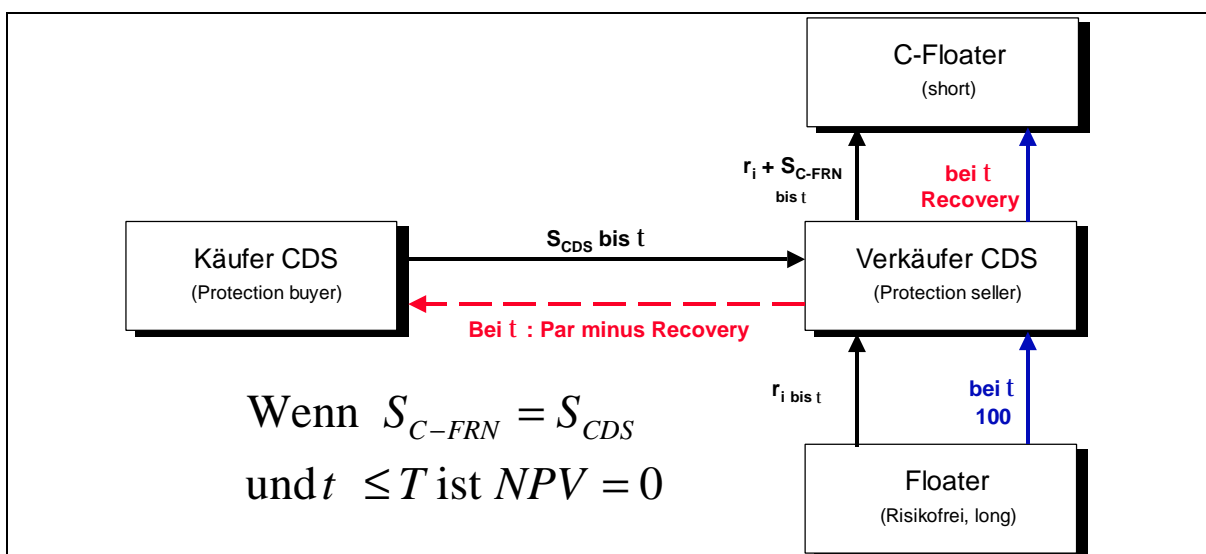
C-Floater
(short)

$r_i + S_{C\text{-}FRN}$ bis t

bei t
Recovery

Käufer CDS
(Protection buyer)

$S_{CDS}$ bis t

Verkäufer CDS
(Protection seller)

Bei t : Par minus Recovery

$r_{i \text{ bis } t}$

bei t
100

Wenn $S_{C-FRN} = S_{CDS}$
und $t \leq T$ ist $NPV = 0$

Floater
(Risikofrei, long)